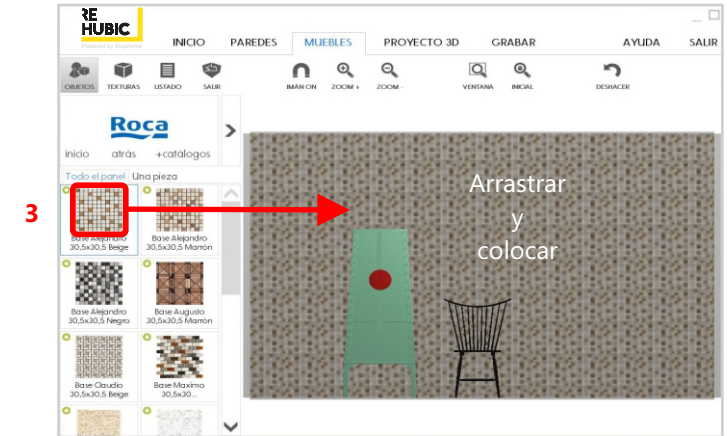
RE HUBIC
Powered by Biosphere

INICIO PAREDES MUEBLES PROYECTO 3D GRABAR AYUDA SALIR

OBJETOS TEXTURAS LISTADO SALIR IMÁN ON ZOOM + ZOOM - VENTANA INICIAL DESHACER

Roca
inicio atrás +catálogos

Todo el panel Una pieza

3

Base Alejandro 30,5x30,5 Beige
Base Alejandro 30,5x30,5 Marrón
Base Alejandro 30,5x30,5 Negro
Base Augusto 30,5x30,5 Marrón
Base Claudio 30,5x30,5 Beige
Base Maximo 30,5x30...

Arrastrar
y
colocar